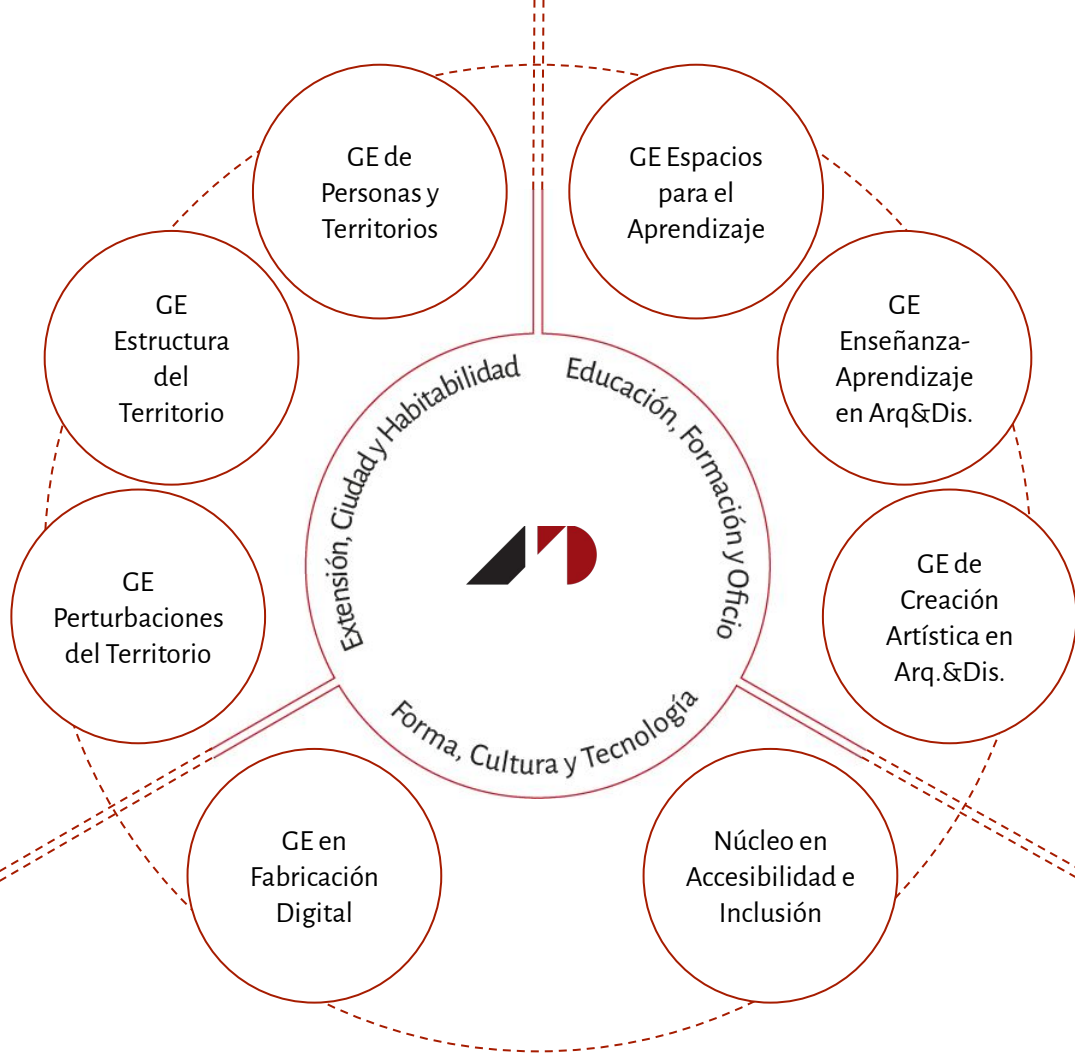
GE de Personas y Territorios

GE Espacios para el Aprendizaje

GE Estructura del Territorio

GE Enseñanza-Aprendizaje en Arq&Dis.

Extensión, Ciudad y Habitabilidad

Educación, Formación y Oficio

GE Perturbaciones del Territorio

GE de Creación Artística en Arq.&Dis.

Forma, Cultura y Tecnología

GE en Fabricación Digital

Núcleo en Accesibilidad e Inclusión